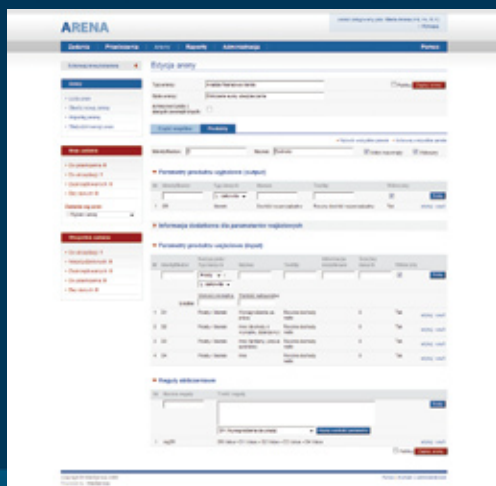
ARENA

Galeria Przeglądarka Areny Raporty Administracja Pomoc

Edycja areny

Parametry produktu wyjściowego (output)

Informacja dodatkowa dla parametrów wejściowych

Parametry produktu wejściowego (input)

Reguły alokowania

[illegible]